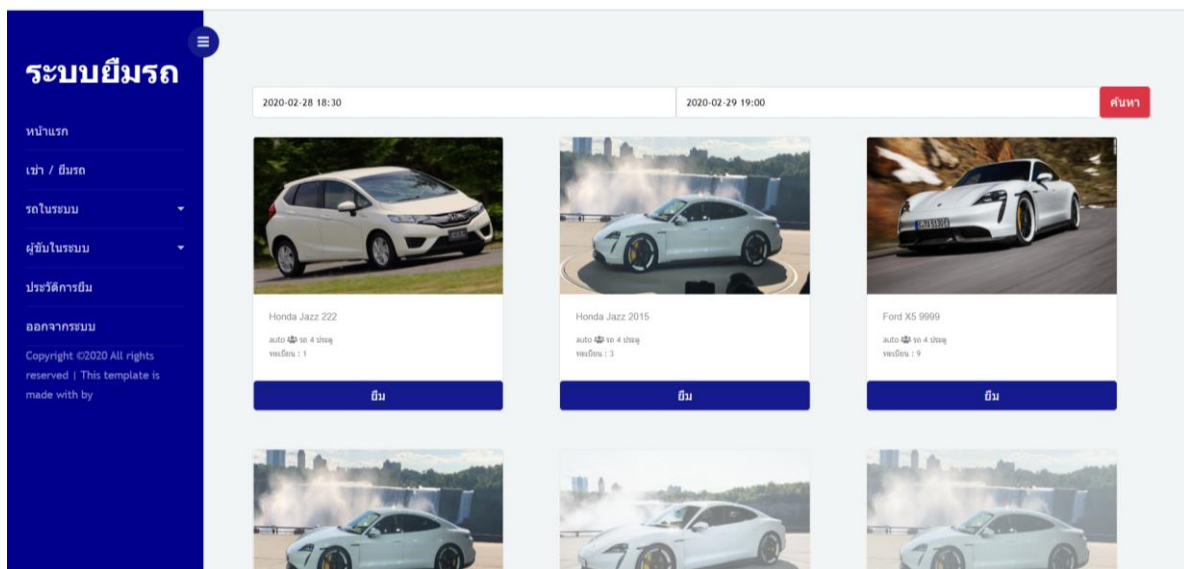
ระบบยืมรถ

หน้าแรก

เช่า / ยืมรถ

รถในระบบ

ผู้ขับในระบบ

ประวัติการยืม

ออกจากระบบ

Copyright ©2020 All rights reserved | This template is made with by

2020-02-28 18:30

2020-02-29 19:00

ค้นหา

Honda Jazz 222

auto รถ 4 ประตู
ทะเบียน : 1

ยืม

Honda Jazz 2015

auto รถ 4 ประตู
ทะเบียน : 3

ยืม

Ford X5 9999

auto รถ 4 ประตู
ทะเบียน : 9

ยืม